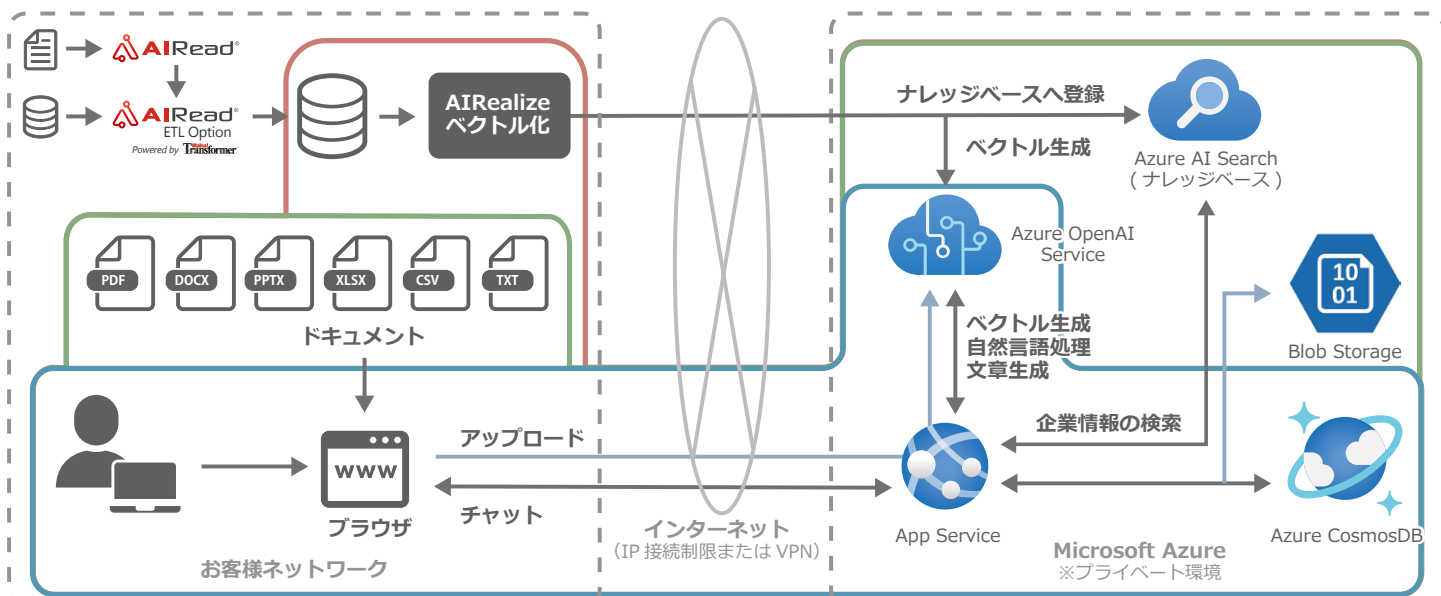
AIRead®

AIRead®
ETL Option
Powered by Transformer

AIRealize
ベクトル化

ナレッジベースへ登録

ベクトル生成

Azure AI Search
（ナレッジベース）

Azure OpenAI
Service

PDF DOCX PPTX XLSX CSV TXT

ドキュメント

10
01

Blob Storage

ベクトル生成
自然言語処理
文章生成

企業情報の検索

www

ブラウザ

アップロード

チャット

インターネット
（IP 接続制限または VPN）

App Service

Azure CosmosDB

Microsoft Azure
※プライベート環境

お客様ネットワーク